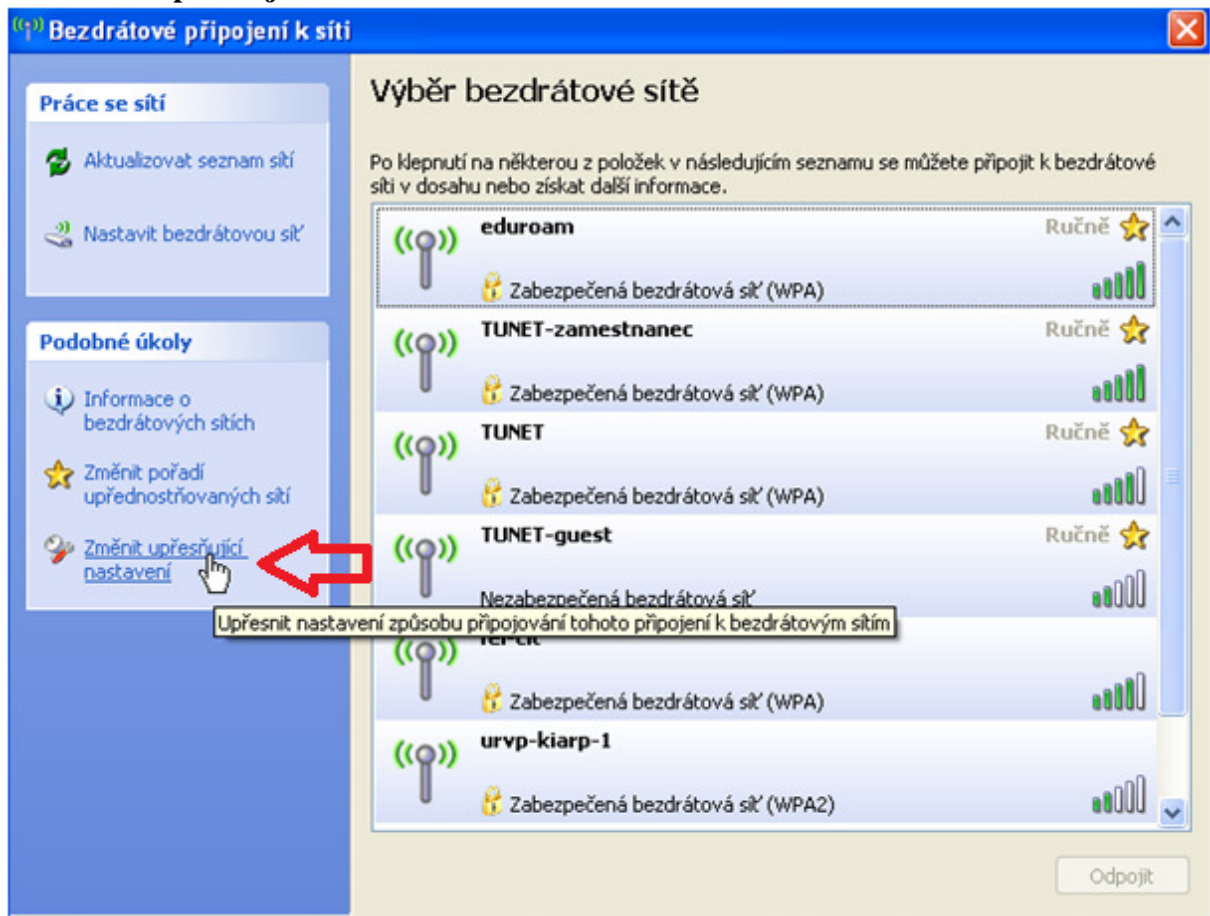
Bezdrátové připojení k síti

Práce se sítí

Aktualizovat seznam sítí

Nastavit bezdrátovou síť

Podobné úkoly

Informace o bezdrátových sítích

Změnit pořadí upřednostňovaných sítí

Změnit upřesňující nastavení

Výběr bezdrátové sítě

Po klepnutí na některou z položek v následujícím seznamu se můžete připojit k bezdrátové síti v dosahu nebo získat další informace.

eduroam
Ručně
Zabezpečená bezdrátová síť (WPA)

TUNET-zamestnanec
Ručně
Zabezpečená bezdrátová síť (WPA)

TUNET
Ručně
Zabezpečená bezdrátová síť (WPA)

TUNET-guest
Ručně
Nezabezpečená bezdrátová síť

Upřesnit nastavení způsobu připojování tohoto připojení k bezdrátovým sítím

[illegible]
Zabezpečená bezdrátová síť (WPA)

urvp-kiarp-1
Zabezpečená bezdrátová síť (WPA2)

Odpojit